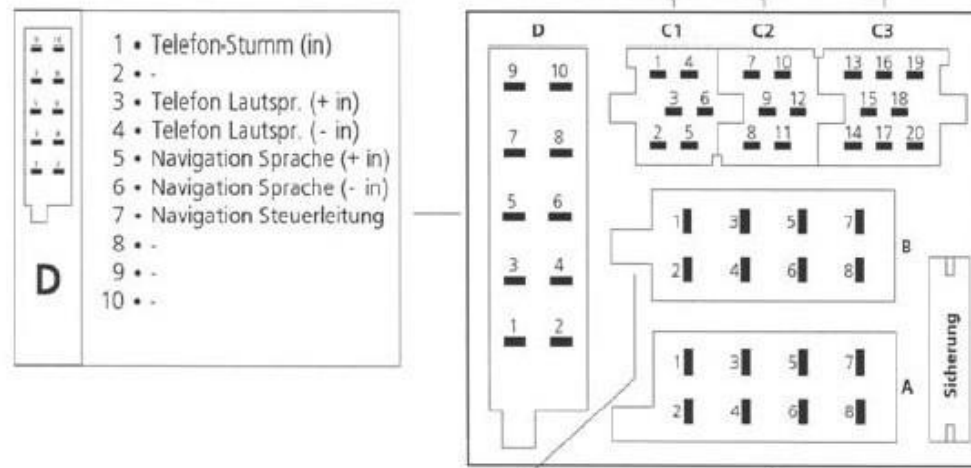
D

1 • Telefon-Stumm (in)
2 • -
3 • Telefon Lautspr. (+ in)
4 • Telefon Lautspr. (- in)
5 • Navigation Sprache (+ in)
6 • Navigation Sprache (- in)
7 • Navigation Steuerleitung
8 • -
9 • -
10 • -

D
9 10
7 8
5 6
3 4
1 2

C1
1 4
3 6
2 5

C2
7 10
9 12
8 11

C3
13 16 19
15 18
14 17 20

B
1 3 5 7
2 4 6 8

A
1 3 5 7
2 4 6 8

Sicherung